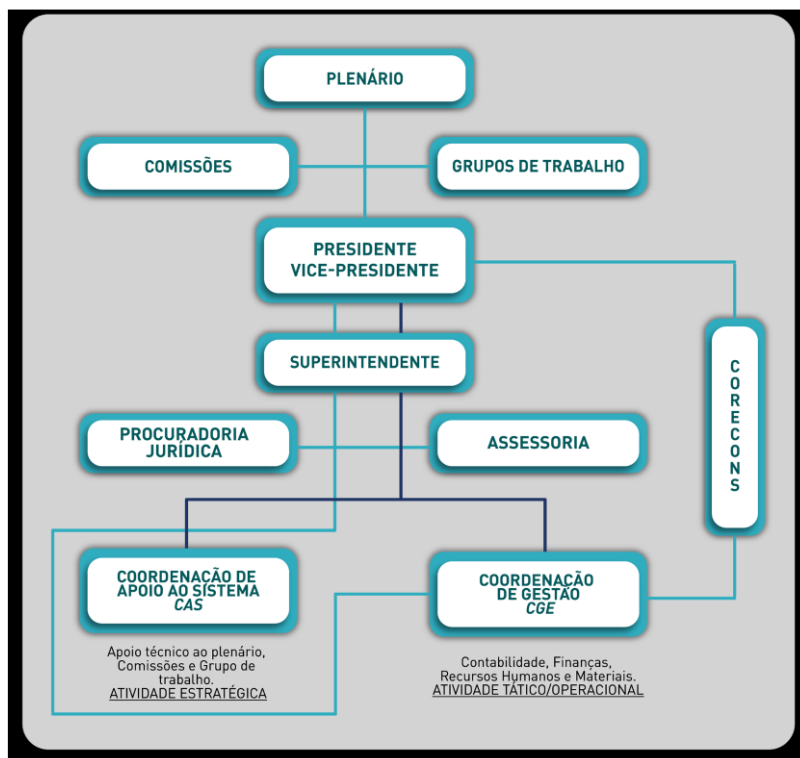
PLENÁRIO

COMISSÕES

GRUPOS DE TRABALHO

PRESIDENTE
VICE-PRESIDENTE

SUPERINTENDENTE

CORECONS

PROCURADORIA JURÍDICA

ASSESSORIA

COORDENAÇÃO DE APOIO AO SISTEMA
*CAS*

COORDENAÇÃO DE GESTÃO
*CGE*

Apoio técnico ao plenário, Comissões e Grupo de trabalho.
ATIVIDADE ESTRATÉGICA

Contabilidade, Finanças, Recursos Humanos e Materiais.
ATIVIDADE TÁTICO/OPERACIONAL